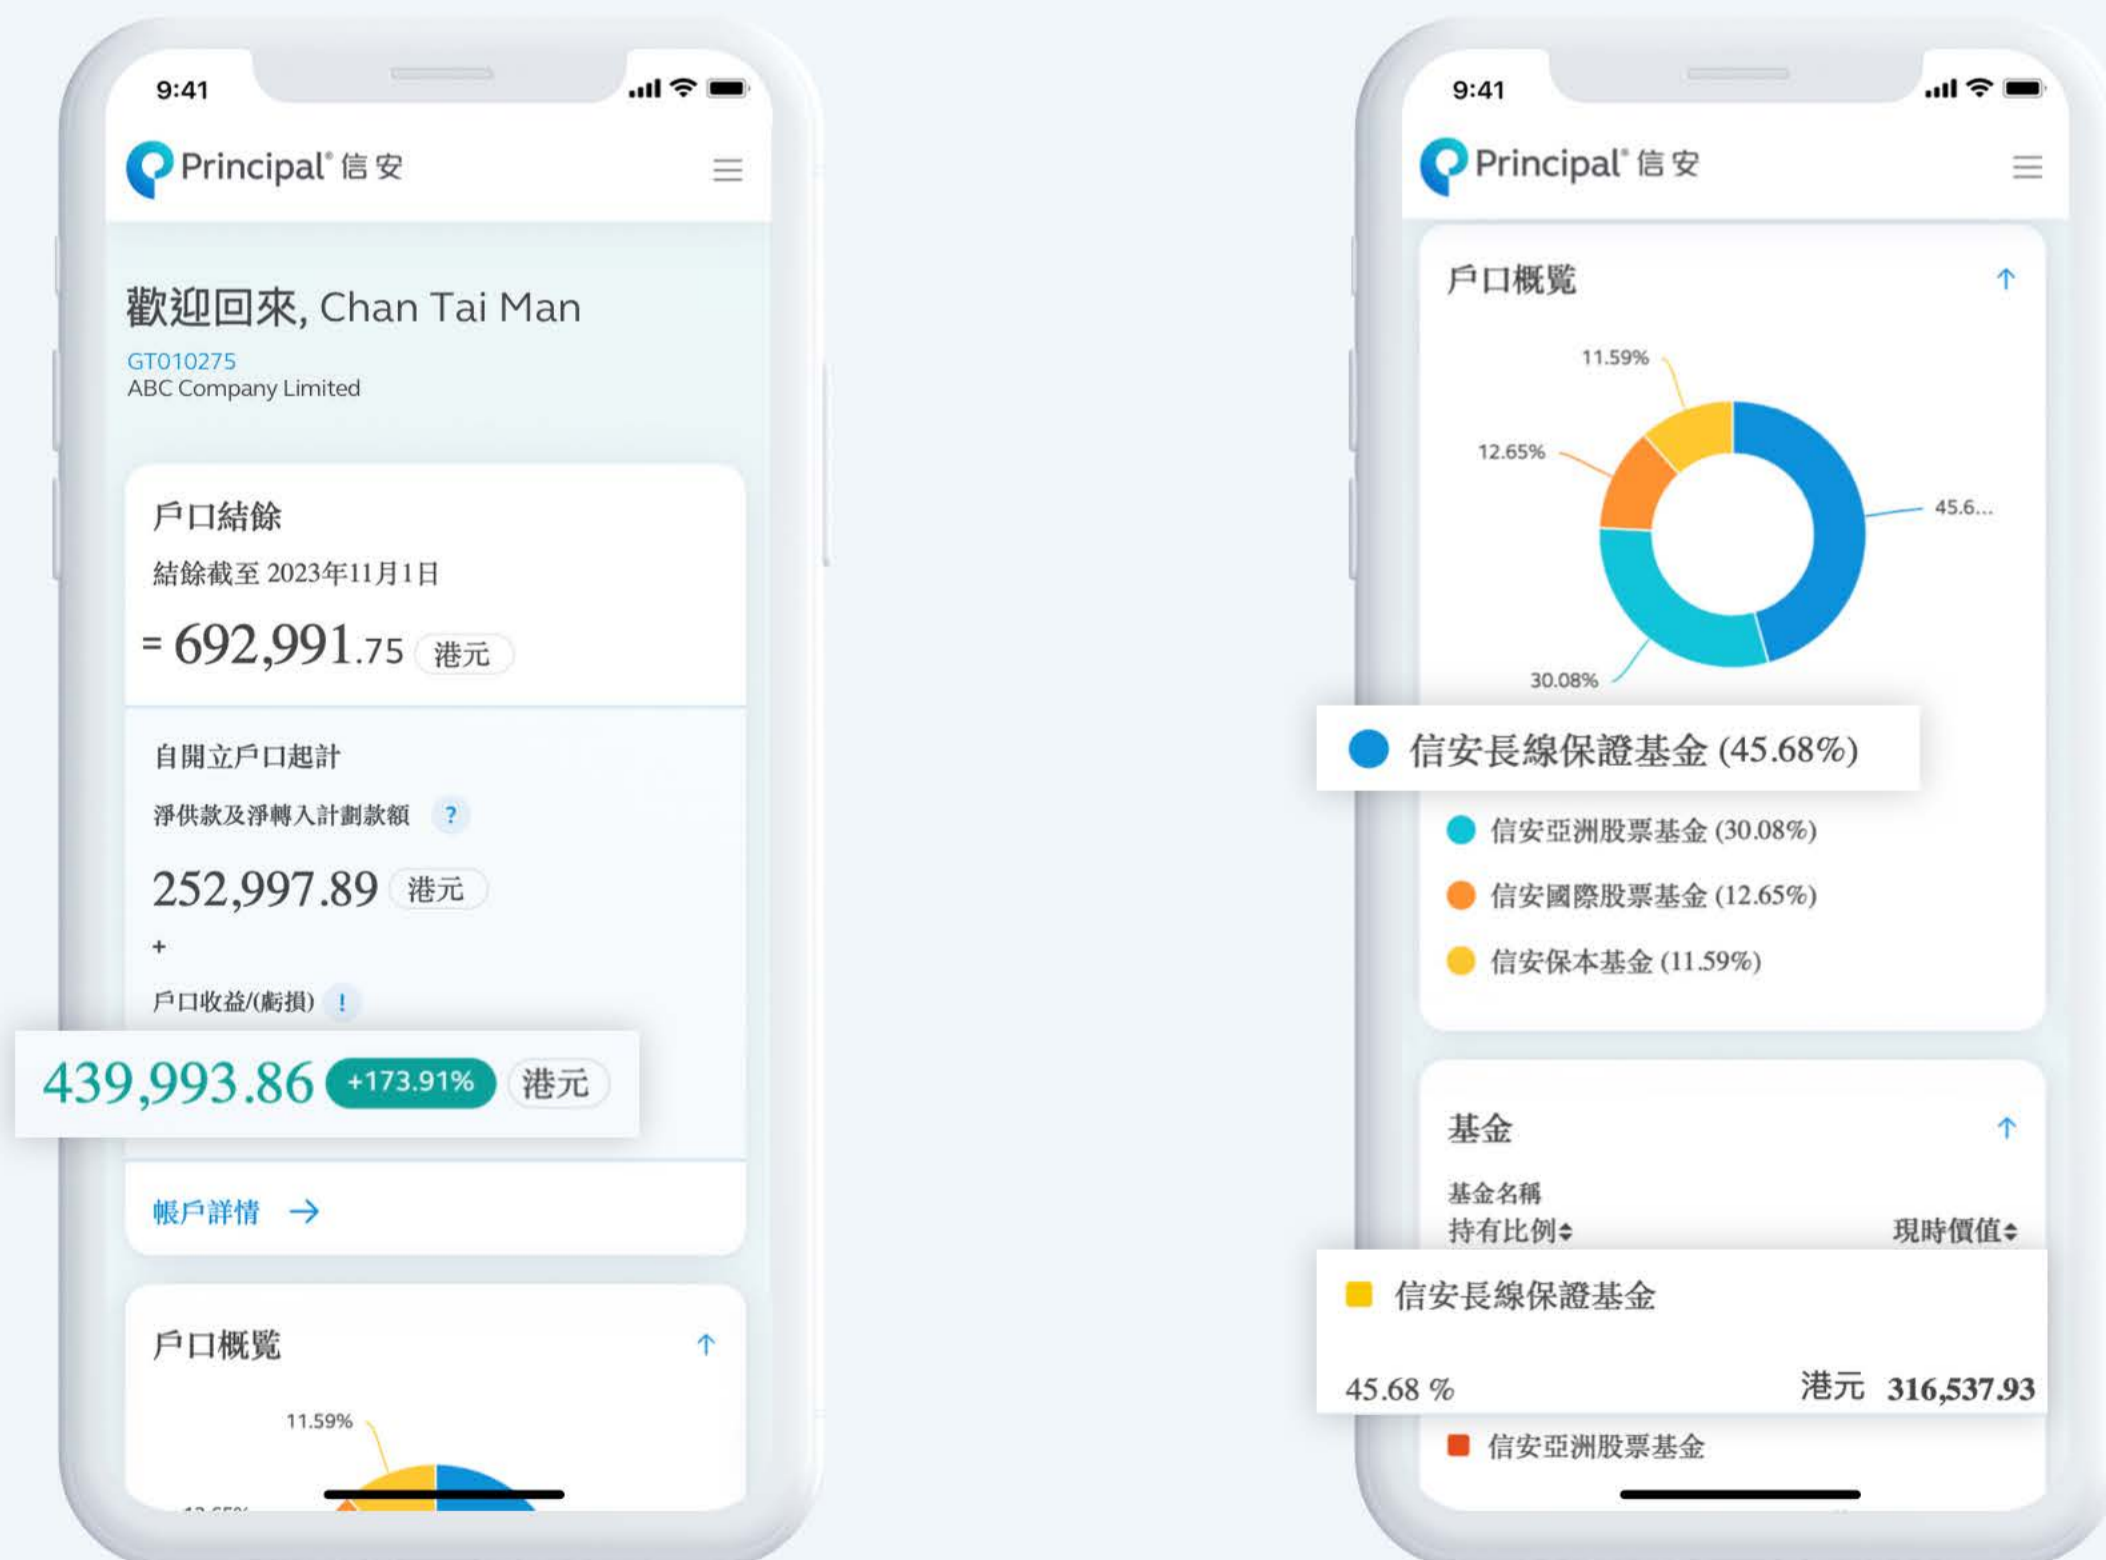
9:41

Principal® 信安

歡迎回來, Chan Tai Man

GT010275
ABC Company Limited

戶口結餘

結餘截至 2023年11月1日

= 692,991.75 港元

自開立戶口起計

淨供款及淨轉入計劃款額 ?

252,997.89 港元

+

戶口收益/(虧損) !

439,993.86 +173.91% 港元

帳戶詳情 →

戶口概覽

11.59%

9:41

Principal® 信安

戶口概覽

11.59%

12.65%

45.6...

30.08%

信安長線保證基金 (45.68%)

信安亞洲股票基金 (30.08%)

信安國際股票基金 (12.65%)

信安保本基金 (11.59%)

基金

基金名稱

持有比例

現時價值

信安長線保證基金

45.68 %

港元 316,537.93

信安亞洲股票基金